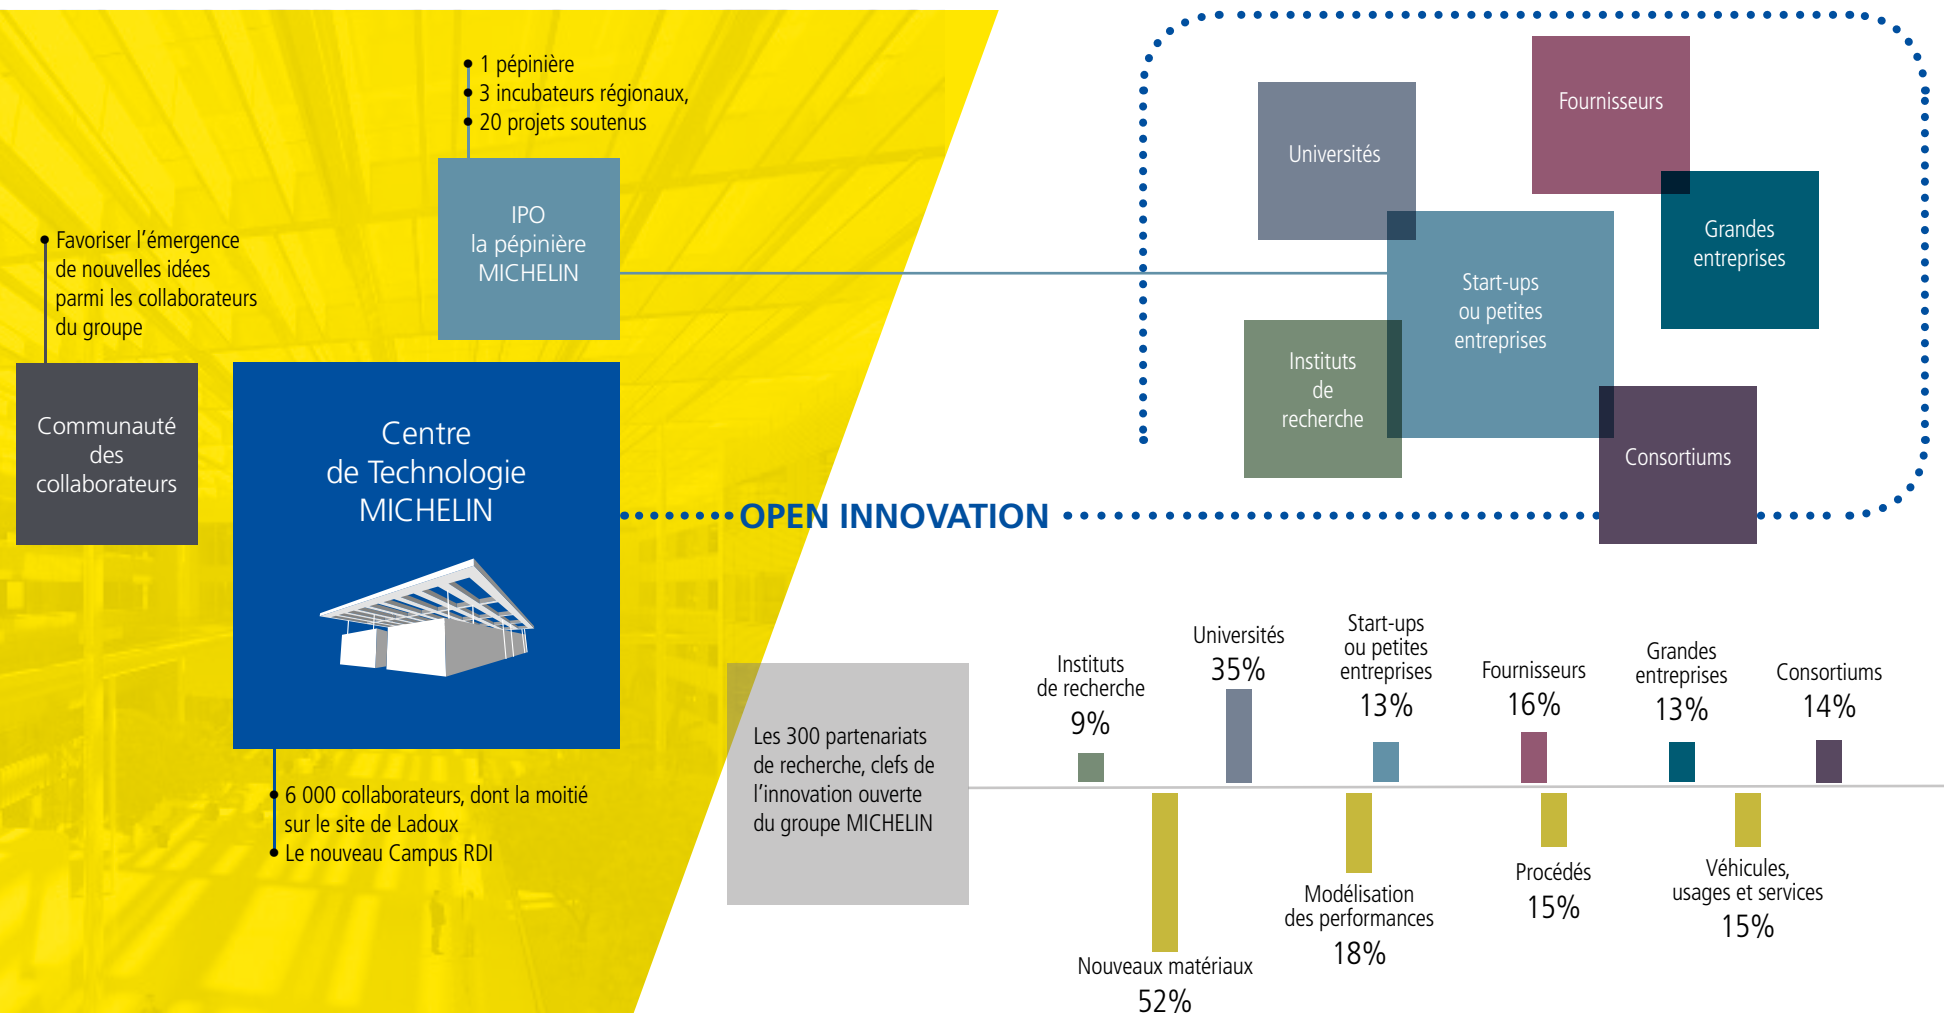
1 pépinière
3 incubateurs régionaux,
20 projets soutenus

IPO
la pépinière
MICHELIN

Favoriser l'émergence de nouvelles idées parmi les collaborateurs du groupe

Communauté des collaborateurs

Centre de Technologie MICHELIN

6 000 collaborateurs, dont la moitié sur le site de Ladoux
Le nouveau Campus RDI

OPEN INNOVATION

Universités

Fournisseurs

Grandes entreprises

Start-ups ou petites entreprises

Instituts de recherche

Consortiums

Les 300 partenariats de recherche, clefs de l'innovation ouverte du groupe MICHELIN

Instituts de recherche 9%

Universités 35%

Start-ups ou petites entreprises 13%

Fournisseurs 16%

Grandes entreprises 13%

Consortiums 14%

Nouveaux matériaux 52%

Modélisation des performances 18%

Procédés 15%

Véhicules, usages et services 15%